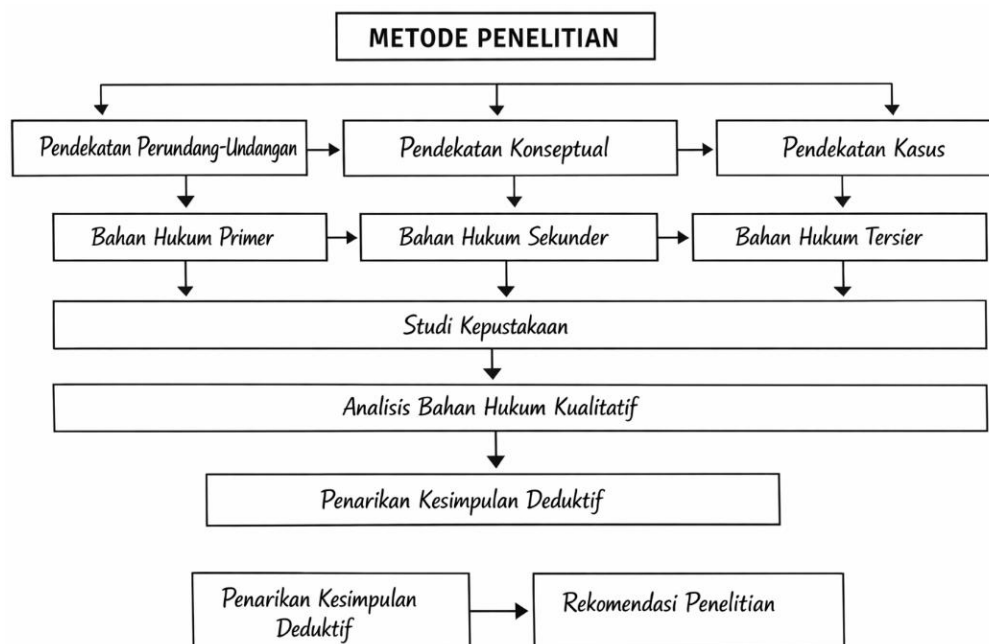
METODE PENELITIAN

Pendekatan Perundang-Undangan

Pendekatan Konseptual

Pendekatan Kasus

Bahan Hukum Primer

Bahan Hukum Sekunder

Bahan Hukum Tersier

Studi Kepustakaan

Analisis Bahan Hukum Kualitatif

Penarikan Kesimpulan Deduktif

Penarikan Kesimpulan Deduktif

Rekomendasi Penelitian